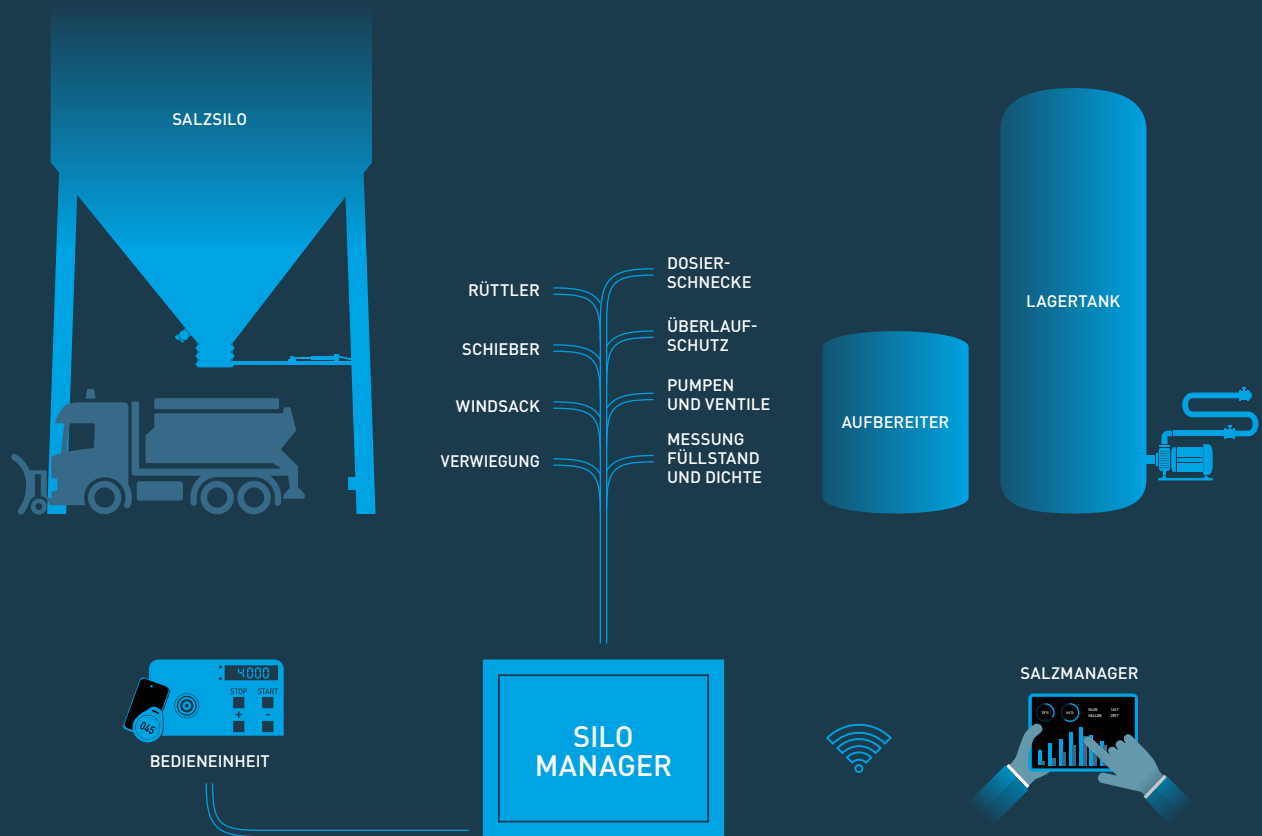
SALZSILO

RÜTTLER

SCHIEBER

WINDSACK

VERWIEGUNG

DOSIERSCHNECKE

ÜBERLAUFSCHUTZ

PUMPEN UND VENTILE

MESSUNG FÜLLSTAND UND DICHTE

LAGERTANK

AUFBEREITER

4000
STOP START
+ -
045

BEDIENEINHEIT

SILO MANAGER

SALZMANAGER